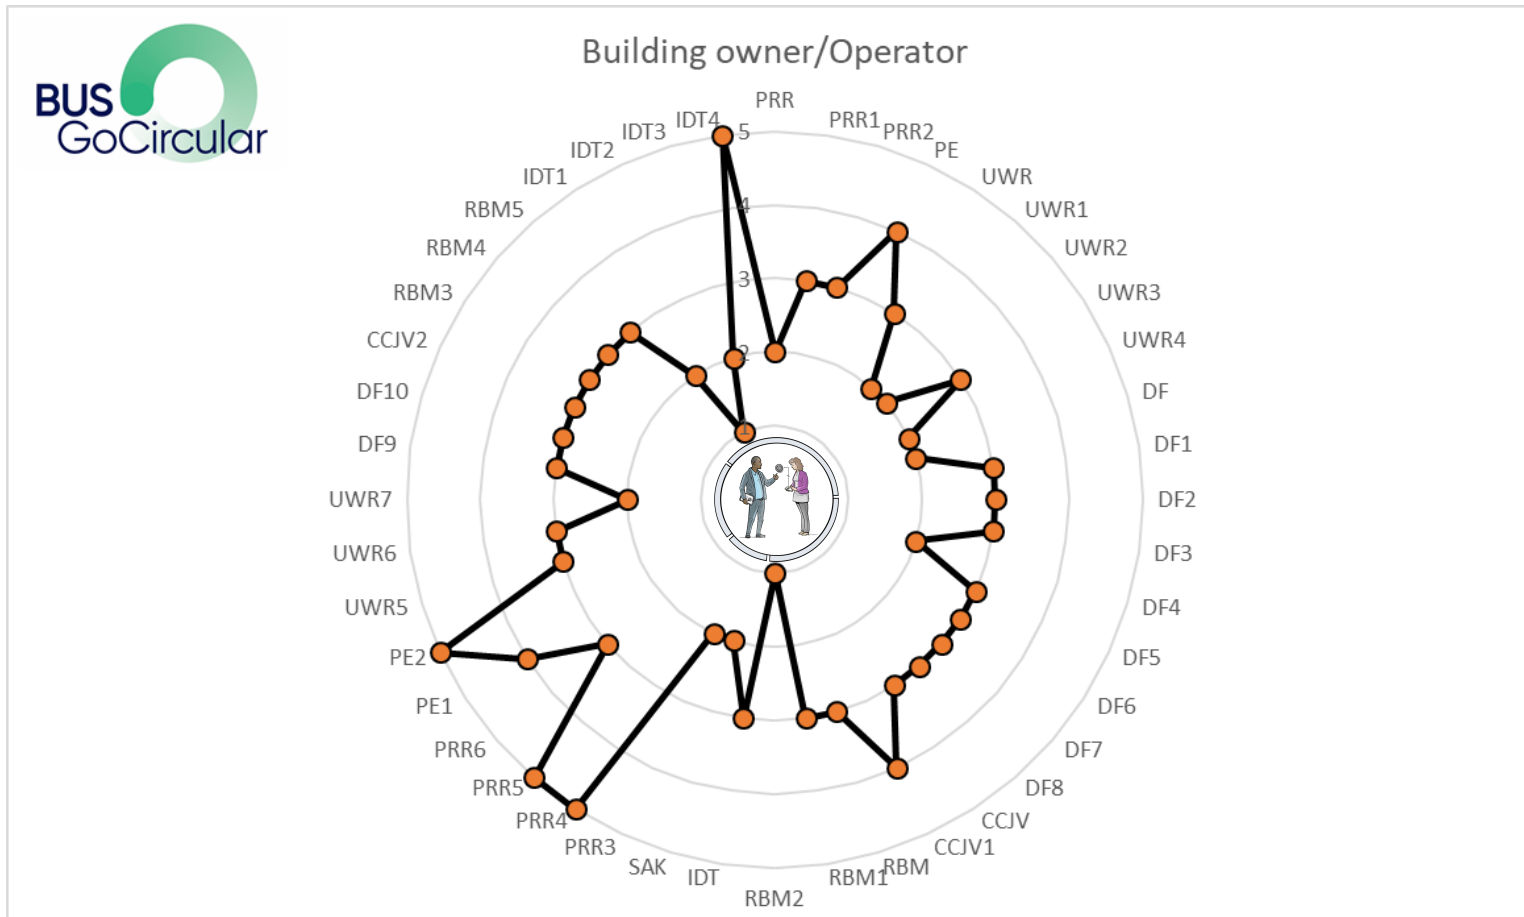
BUS GoCircular

Building owner/Operator

PRR
PRR1
PRR2
PE
UWR
UWR1
UWR2
UWR3
UWR4
DF
DF1
DF2
DF3
DF4
DF5
DF6
DF7
DF8
CCJV
CCJV1
RBM
RBM1
RBM2
IDT
SAK
PRR3
PRR4
PRR5
PRR6
PE1
PE2
UWR5
UWR6
UWR7
DF9
DF10
CCJV2
RBM3
RBM4
RBM5
IDT1
IDT2
IDT3
IDT4

5
4
3
2
1